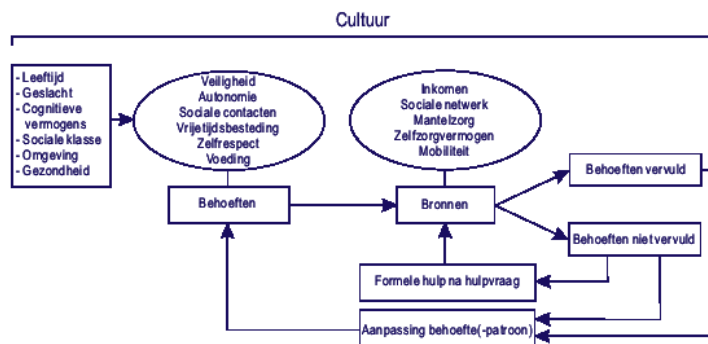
Cultuur

- Leeftijd
- Geslacht
- Cognitieve vermogens
- Sociale klasse
- Omgeving
- Gezondheid

Veiligheid
Autonomie
Sociale contacten
Vrijetijdsbesteding
Zelfrespect
Voeding

Inkomen
Sociale netwerk
Mantelzorg
Zelfzorgvermogen
Mobiliteit

Behoeften

Bronnen

Behoeften vervuld

Behoeften niet vervuld

Formele hulp na hulpvraag

Aanpassing behoefte(-patroon)